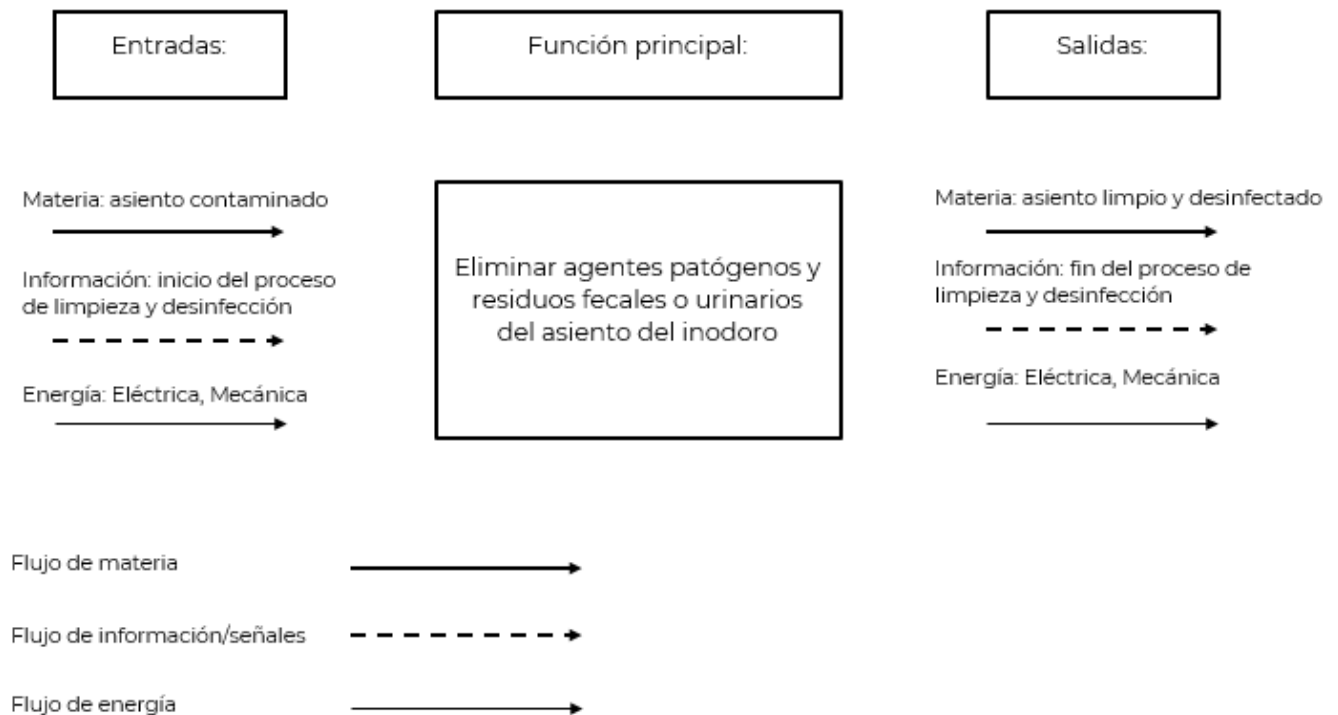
Entradas:

Función principal:

Salidas:

Materia: asiento contaminado

Información: inicio del proceso de limpieza y desinfección

Energía: Eléctrica, Mecánica

Eliminar agentes patógenos y residuos fecales o urinarios del asiento del inodoro

Materia: asiento limpio y desinfectado

Información: fin del proceso de limpieza y desinfección

Energía: Eléctrica, Mecánica

Flujo de materia

Flujo de información/señales

Flujo de energía